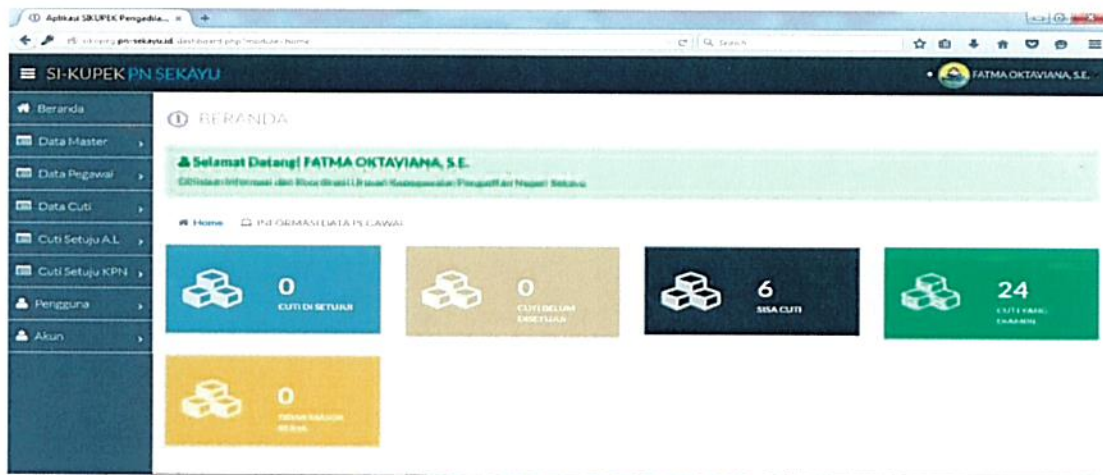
Aplikasi SIKUPEK Pengadila... ×

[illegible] pn-sekayu.id/dashboard.php?module=home

Search

SI-KUPEK PN SEKAYU

FATMA OKTAVIANA, S.E.

Beranda

Data Master

Data Pegawai

Data Cuti

Cuti Setuju A.L

Cuti Setuju KPN

Pengguna

Akun

BERANDA

Selamat Datang! FATMA OKTAVIANA, S.E.

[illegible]

Home

INFORMASI DATA PEGAWAI

0
CUTI DI SETUJUI

0
CUTI BELUM DISETUJUI

6
SISA CUTI

24
CUTI YANG DIAMBIL

0
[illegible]